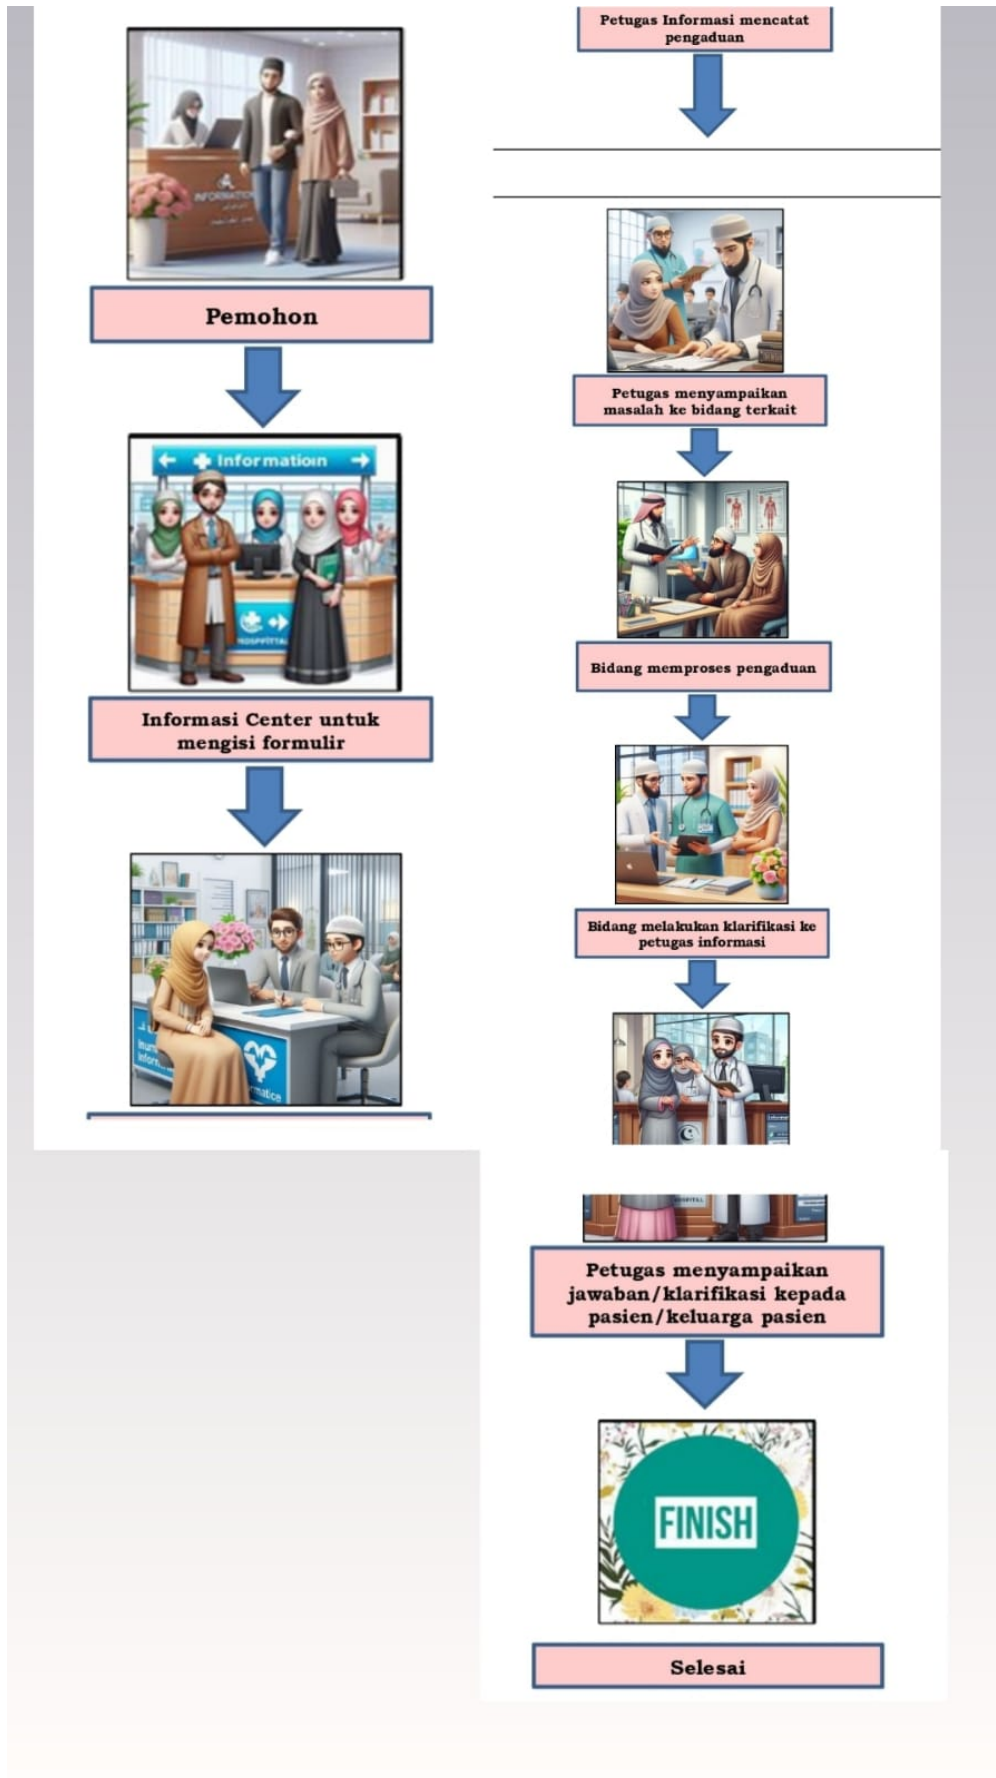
Pemohon

Information

HOSPITAL

Informasi Center untuk mengisi formulir

Petugas Informasi mencatat pengaduan

Petugas menyampaikan masalah ke bidang terkait

Bidang memproses pengaduan

Bidang melakukan klarifikasi ke petugas informasi

Petugas menyampaikan jawaban/klarifikasi kepada pasien/keluarga pasien

FINISH

Selesai